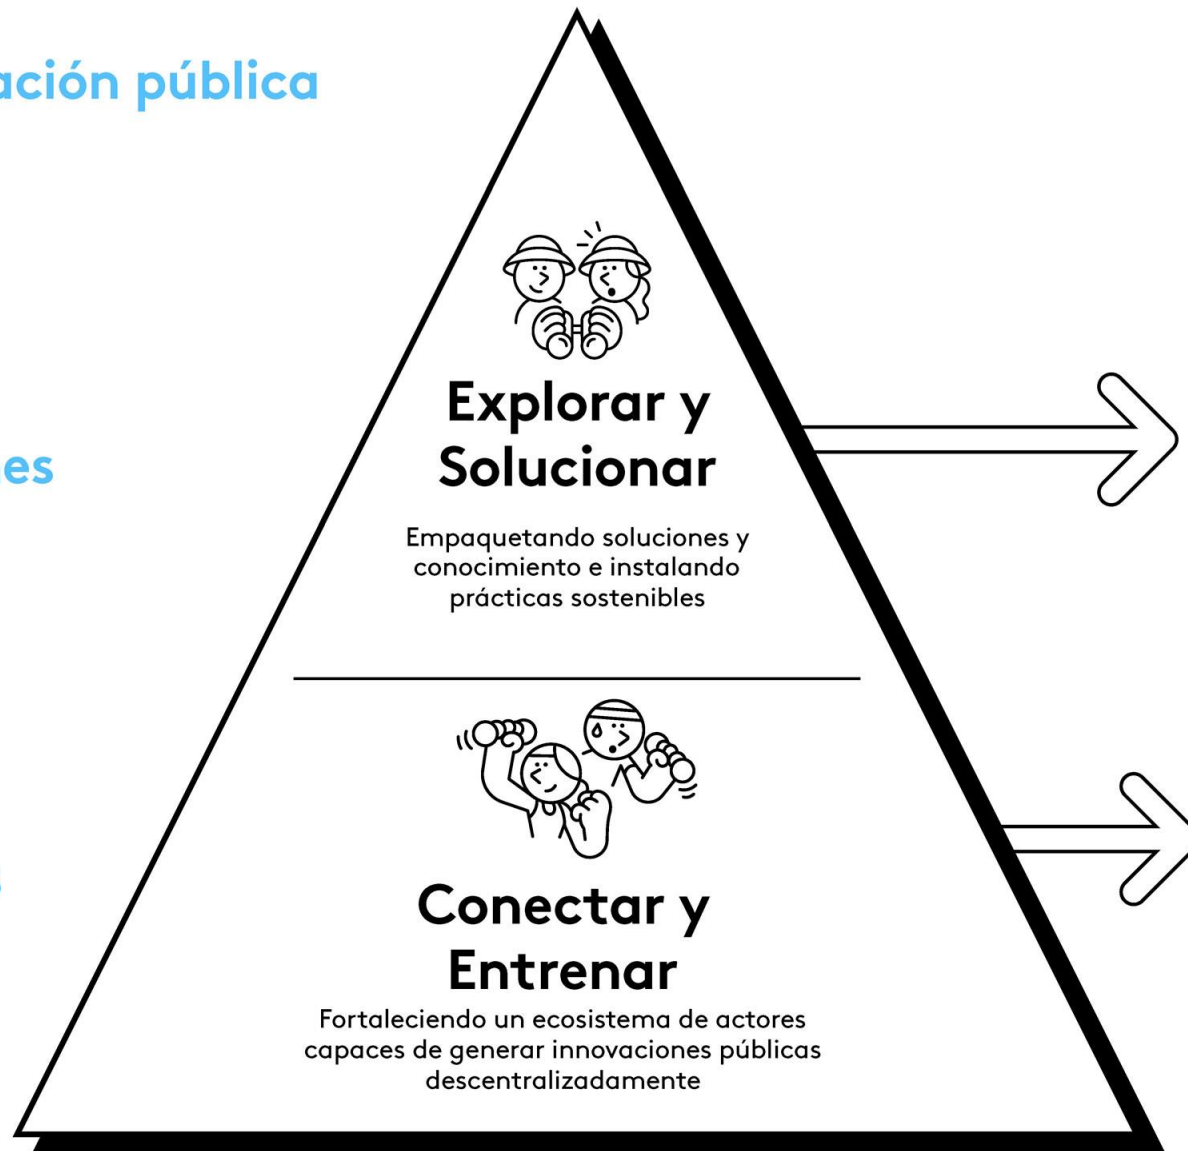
ación pública

es

Explorar y Solucionar

Empaquetando soluciones y conocimiento e instalando prácticas sostenibles

Conectar y Entrenar

Fortaleciendo un ecosistema de actores capaces de generar innovaciones públicas descentralizadamente